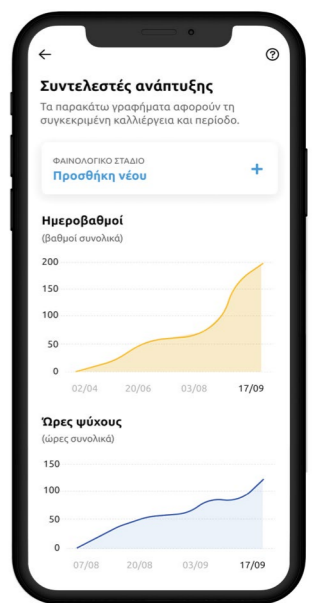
←
?

Συντελεστές ανάπτυξης

Τα παρακάτω γραφήματα αφορούν τη συγκεκριμένη καλλιέργεια και περίοδο.

ΦΑΙΝΟΛΟΓΙΚΟ ΣΤΑΔΙΟ
Προσθήκη νέου
+

Ημεροβαθμοί
(βαθμοί συνολικά)

200
150
100
50
0
02/04
20/06
03/08
17/09

Ώρες ψύχους
(ώρες συνολικά)

150
100
50
0
07/08
20/08
20/08
17/09